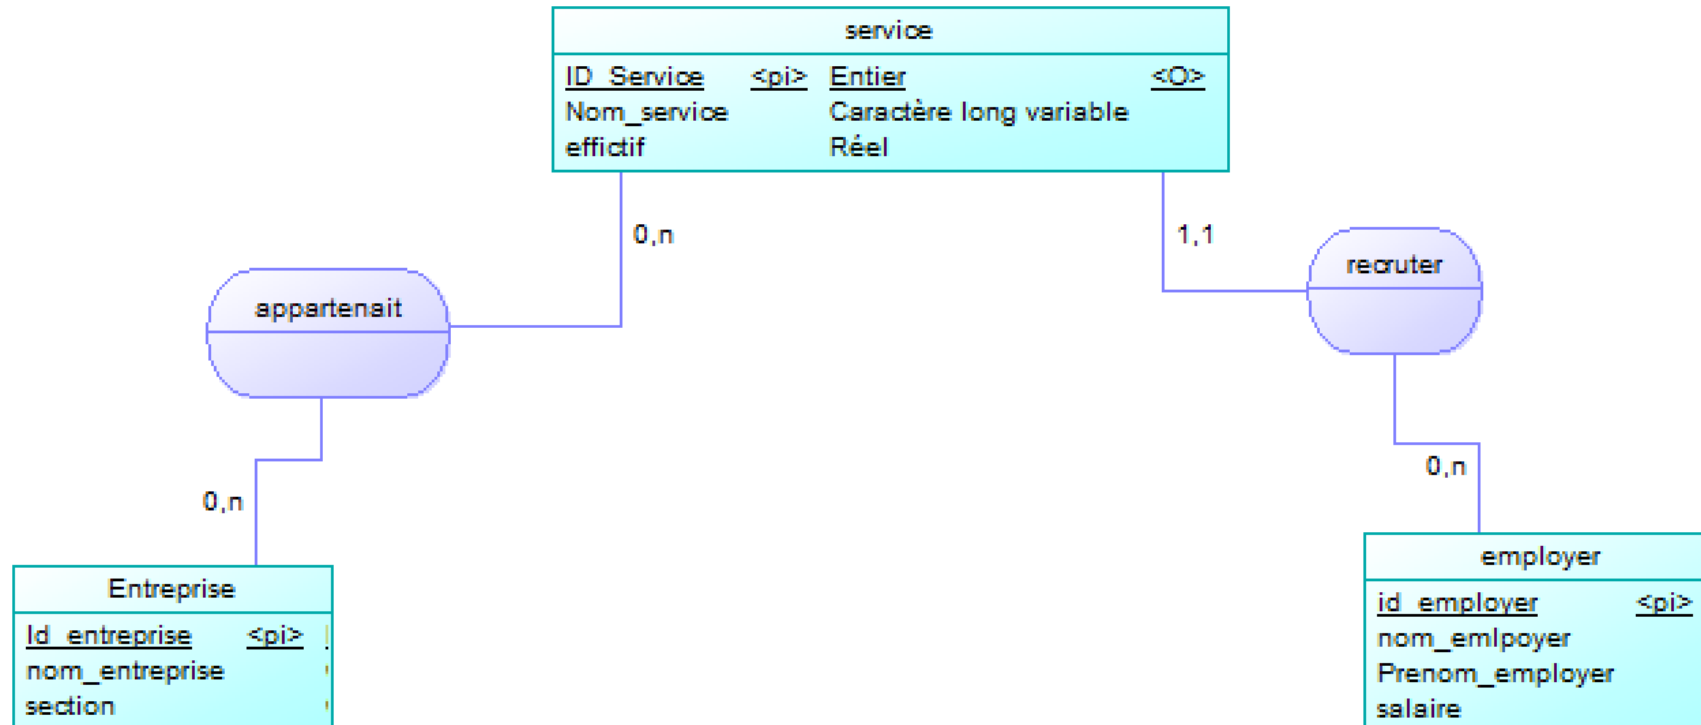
service

| ID_Service | <pi> | Entier | <O> |
|---|---|---|---|
| Nom_service | | Caractère long variable | |
| effictif | | Réel | |

0,n

1,1

appartenait

recruter

0,n

0,n

Entreprise

| Id_entreprise | <pi> |
|---|---|
| nom_entreprise | |
| section | |

employer

| id_employer | <pi> |
|---|---|
| nom_emlpoyer | |
| Prenom_employer | |
| salaire | |